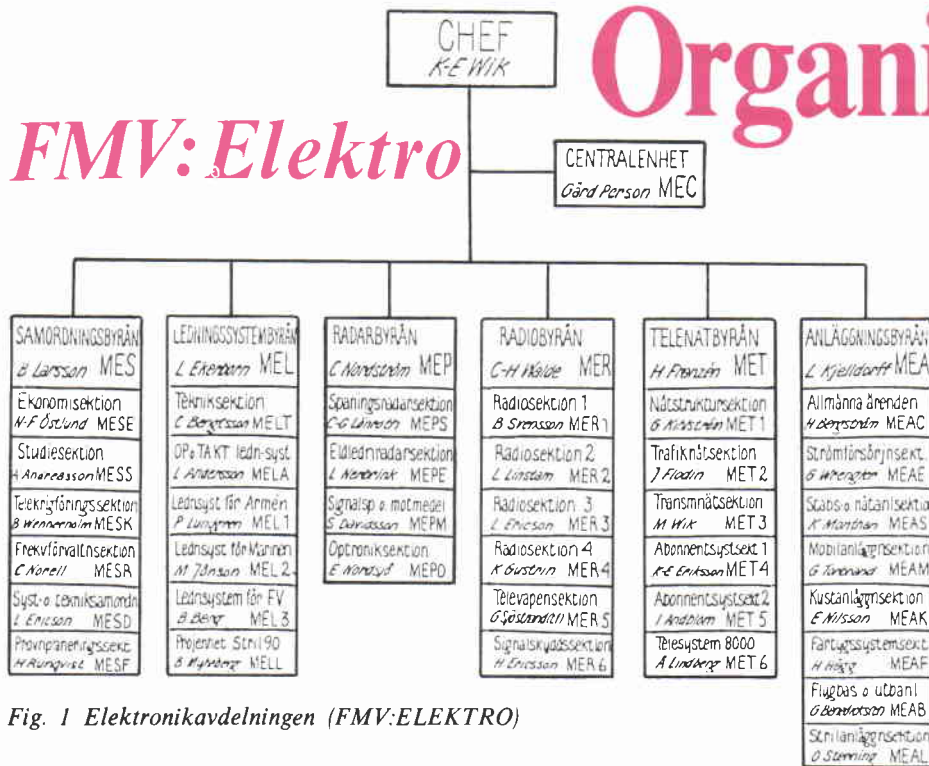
Organi

FMV: Elektro

CHEF
K-E WIK

CENTRALENHET
Gärd Person MEC

SAMORDNINGSBYRÅN
B Larsson MES

Ekonomisektion
N-F Östlund MESE

Studiesektion
H Andreasson MESS

Teknikföringssektion
B Wennerholm MESK

Frekvförvaltnsektion
C Norell MESR

Syst-o tekniksamordn
L Ericson MESD

Provnpraneringssekt
H Rungvist MESF

LEDNINGSSYSTEMBYRÅN
L Ekerdam MEL

Tekniksektion
C Bengtsson MELT

OP o TAKT ledn-syst
L Andersson MELA

Lednsyst för Armén
P Ljunggren MEL 1

Lednsyst för Marinen
M Jönson MEL 2

Lednsystem för FV
B Berg MEL 3

Projenhet Stril 90
B Nyberg MELL

RADARBYRÅN
C Nordström MEP

Spaningsradarsektion
C-G Löfström MEPS

Eldledn radarsektion
L Nederlink MEPE

Signalsp o motmedel
S Davidsson MEPM

Optroniksektion
E Nordsjö MEPO

RADIOBYRÅN
C-H Walde MER

Radiosektion 1
B Svensson MER 1

Radiosektion 2
L Lindstam MER 2

Radiosektion 3
L Ericson MER 3

Radiosektion 4
K Gustrin MER 4

Televapensektion
G Söderlund MER 5

Signalskyddssektion
H Ericsson MER 6

TELENATBYRÅN
H Frenzén MET

Nätstruktursektion
G Nilsson MET 1

Trafiknätsektion
J Flodin MET 2

Transmnätsektion
M Wik MET 3

Abonnentsystsekt 1
K-E Eriksson MET 4

Abonnentsystsekt 2
I Andblom MET 5

Telesystem 8000
A Lindberg MET 6

ANLÄGGNINGSBYRÅN
L Kjelldorff MEA

Allmänna ärenden
H Bergström MEAC

Strömförsörjnsekt
G Wrangler MEAE

Stabs-o nätanlsektion
K Manthan MEAS

Mobilanläggnsektion
G Tornand MEAM

Kustanläggnsektion
E Nilsson MEAK

Fartygssystemsekt
H Hägg MEAF

Flygbas o utbanl
G Bendixsen MEAB

Strilanläggnsektion
O Stenning MEAL

Fig. 1 Elektronikavdelningen (FMV:ELEKTRO)